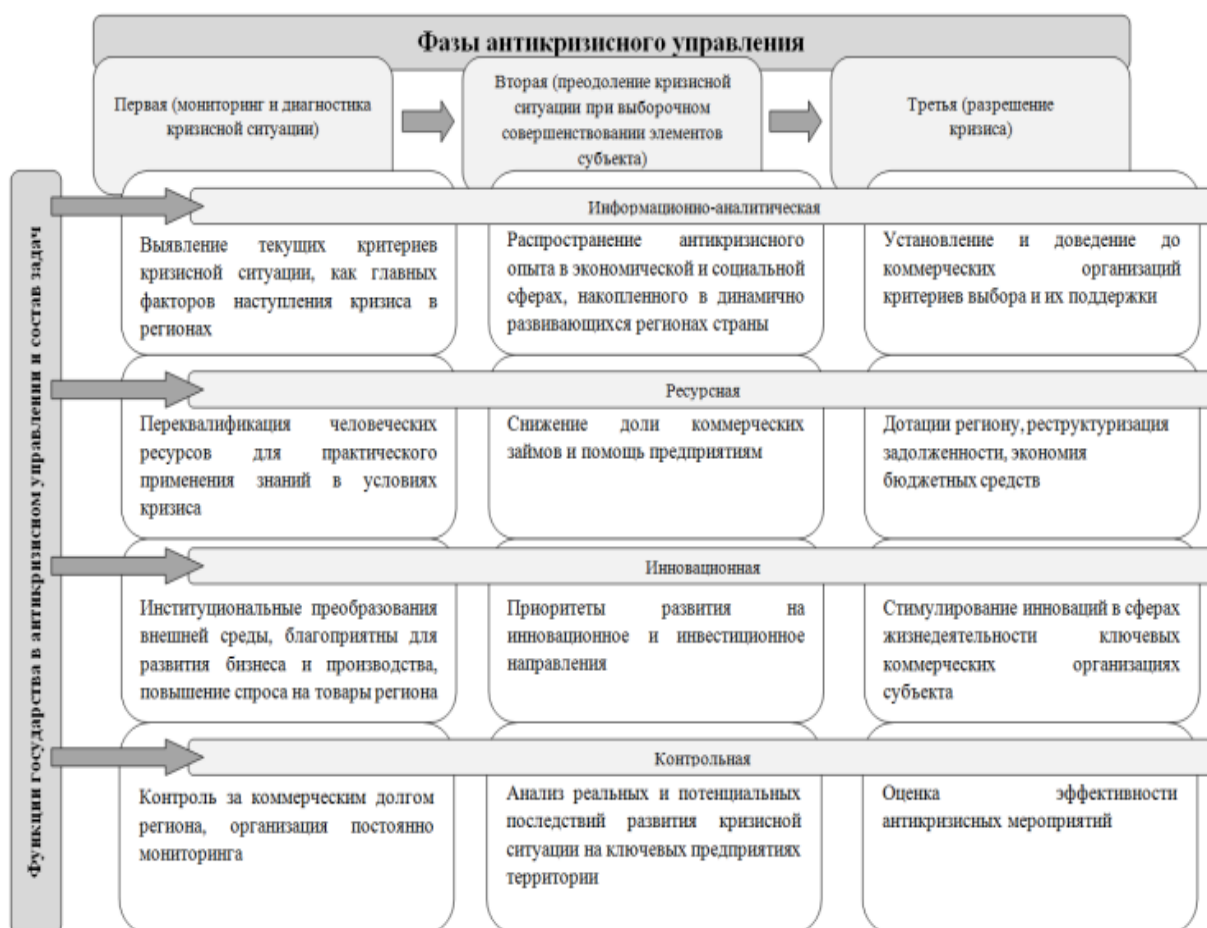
Фазы антикризисного управления

Первая (мониторинг и диагностика кризисной ситуации)

Вторая (преодоление кризисной ситуации при выборочном совершенствовании элементов субъекта)

Третья (разрешение кризиса)

Функции государства в антикризисном управлении и состав задач

Информационно-аналитическая

Выявление текущих критериев кризисной ситуации, как главных факторов наступления кризиса в регионах

Распространение антикризисного опыта в экономической и социальной сферах, накопленного в динамично развивающихся регионах страны

Установление и доведение до коммерческих организаций критериев выбора и их поддержки

Ресурсная

Переквалификация человеческих ресурсов для практического применения знаний в условиях кризиса

Снижение доли коммерческих займов и помощь предприятиям

Дотации региону, реструктуризация задолженности, экономия бюджетных средств

Инновационная

Институциональные преобразования внешней среды, благоприятны для развития бизнеса и производства, повышение спроса на товары региона

Приоритеты развития на инновационное и инвестиционное направления

Стимулирование инноваций в сферах жизнедеятельности ключевых коммерческих организациях субъекта

Контрольная

Контроль за коммерческим долгом региона, организация постоянно мониторинга

Анализ реальных и потенциальных последствий развития кризисной ситуации на ключевых предприятиях территории

Оценка эффективности антикризисных мероприятий